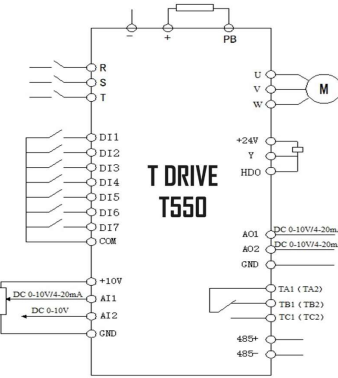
-
+
PB
R
S
T
U
V
W
M
DI1
DI2
DI3
DI4
DI5
DI6
DI7
COM
+24V
Y
HDO
T DRIVE
T550
AO1
DC 0-10V/4-20m
AO2
DC 0-10V/4-20m
GND
+10V
DC 0-10V/4-20mA
AI1
DC 0-10V
AI2
GND
TA1 (TA2)
TB1 (TB2)
TC1 (TC2)
485+
485-